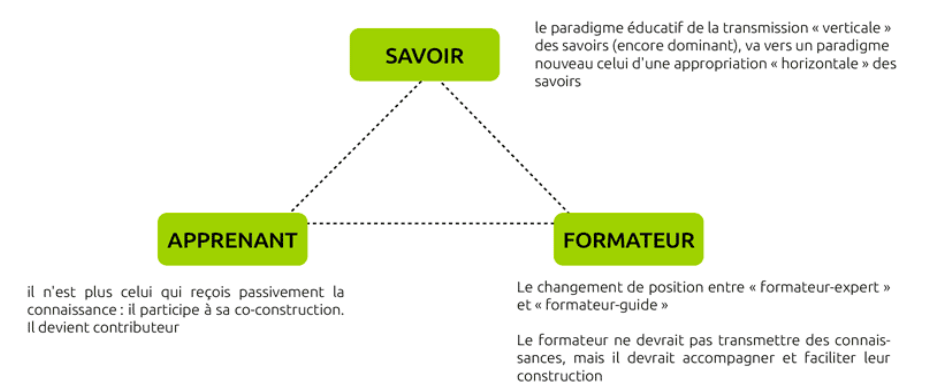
SAVOIR

le paradigme éducatif de la transmission « verticale » des savoirs (encore dominant), va vers un paradigme nouveau celui d'une appropriation « horizontale » des savoirs

APPRENANT

FORMATEUR

il n'est plus celui qui reçois passivement la connaissance : il participe à sa co-construction. Il devient contributeur

Le changement de position entre « formateur-expert » et « formateur-guide »

Le formateur ne devrait pas transmettre des connaissances, mais il devrait accompagner et faciliter leur construction